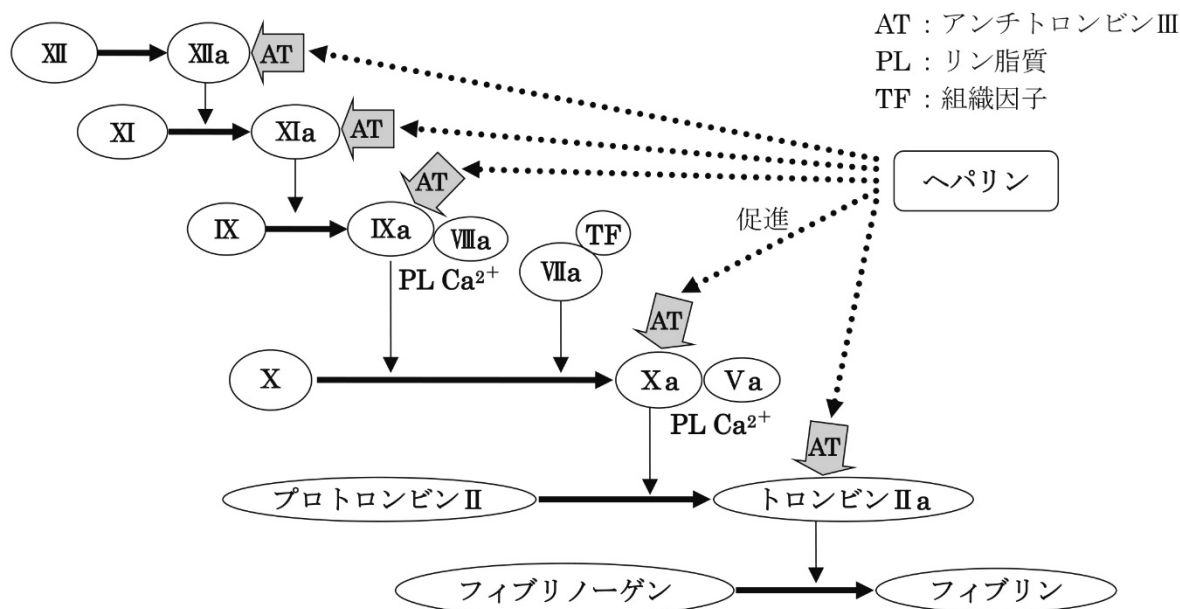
AT：アンチトロンビンⅢ
PL：リン脂質
TF：組織因子

XII
XIIa
AT
XI
XIa
AT
AT
ヘパリン
IX
IXa
VIIIa
促進
TF
VIIa
PL $Ca^{2+}$
AT
X
Xa
Va
PL $Ca^{2+}$
AT
プロトロンビンⅡ
トロンビンⅡa
フィブリノーゲン
フィブリン